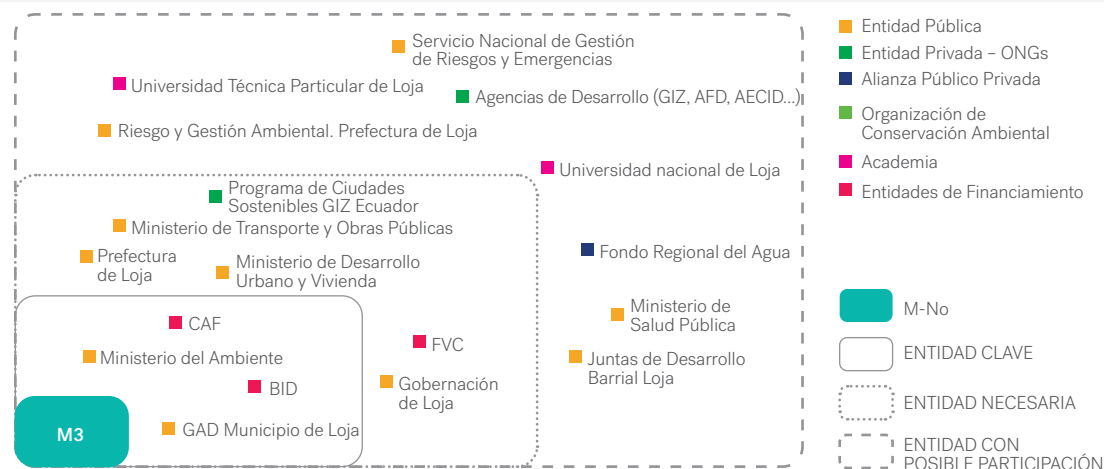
Servicio Nacional de Gestión de Riesgos y Emergencias

Universidad Técnica Particular de Loja

Agencias de Desarrollo (GIZ, AFD, AECID...)

Riesgo y Gestión Ambiental. Prefectura de Loja

Universidad nacional de Loja

Programa de Ciudades Sostenibles GIZ Ecuador

Ministerio de Transporte y Obras Públicas

Prefectura de Loja

Ministerio de Desarrollo Urbano y Vivienda

Fondo Regional del Agua

Ministerio de Salud Pública

CAF

FVC

Ministerio del Ambiente

Juntas de Desarrollo Barrial Loja

BID

Gobernación de Loja

M3

GAD Municipio de Loja

Entidad Pública
Entidad Privada – ONGs
Alianza Público Privada
Organización de Conservación Ambiental
Academia
Entidades de Financiamiento

M-No
ENTIDAD CLAVE
ENTIDAD NECESARIA
ENTIDAD CON POSIBLE PARTICIPACIÓN